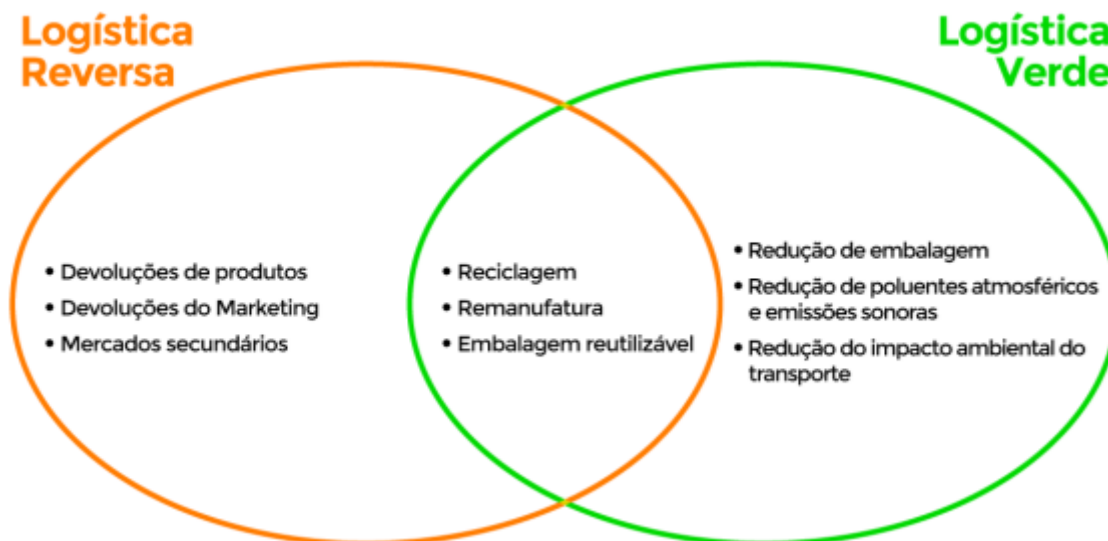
Logística Reversa

Logística Verde

• Devoluções de produtos
• Devoluções do Marketing
• Mercados secundários

• Reciclagem
• Remanufatura
• Embalagem reutilizável

• Redução de embalagem
• Redução de poluentes atmosféricos e emissões sonoras
• Redução do impacto ambiental do transporte